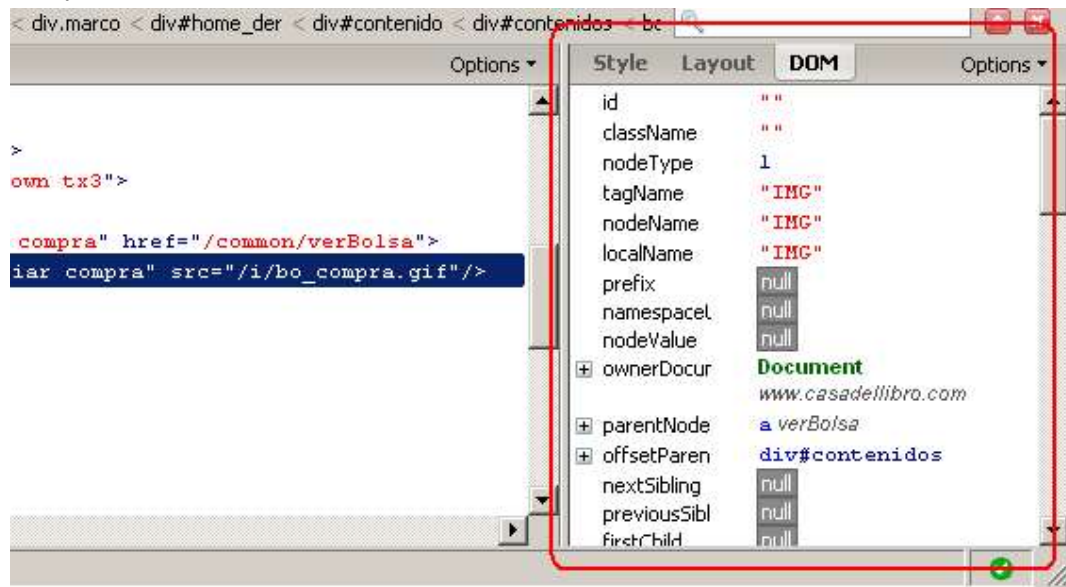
< div.marco < div#home_der < div#contenido < div#contenidos < bo

Options ▾

>
own tx3">

compra" href="/common/verBolsa">
iar compra" src="/i/bo_compra.gif"/>

Style Layout DOM Options ▾

| | |
|---|---|
| id | "" |
| className | "" |
| nodeType | 1 |
| tagName | "IMG" |
| nodeName | "IMG" |
| localName | "IMG" |
| prefix | null |
| namespaceL | null |
| nodeValue | null |
| ⊞ ownerDocur | Document www.casadellibro.com |
| ⊞ parentNode | a verBolsa |
| ⊞ offsetParen | div#contenidos |
| nextSibling | null |
| previousSibl | null |
| firstChild | null |